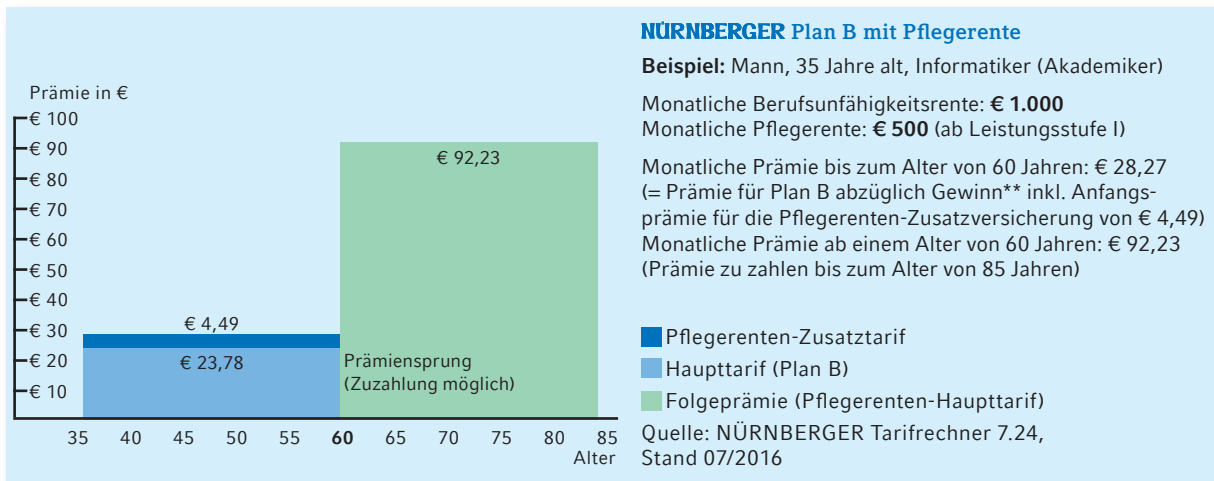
Prämie in €
€ 100
€ 90
€ 80
€ 70
€ 60
€ 50
€ 40
€ 30
€ 20
€ 10

€ 92,23
€ 4,49
€ 23,78
Prämiensprung (Zuzahlung möglich)

35 40 45 50 55 **60** 65 70 75 80 85
Alter

**NÜRNBERGER Plan B mit Pflegerente**

**Beispiel:** Mann, 35 Jahre alt, Informatiker (Akademiker)

Monatliche Berufsunfähigkeitsrente: **€ 1.000**
Monatliche Pflegerente: **€ 500** (ab Leistungsstufe I)

Monatliche Prämie bis zum Alter von 60 Jahren: € 28,27 (= Prämie für Plan B abzüglich Gewinn** inkl. Anfangsprämie für die Pflegerenten-Zusatzversicherung von € 4,49)
Monatliche Prämie ab einem Alter von 60 Jahren: € 92,23 (Prämie zu zahlen bis zum Alter von 85 Jahren)

Pflegerenten-Zusatztarif
Haupttarif (Plan B)
Folgeprämie (Pflegerenten-Haupttarif)
Quelle: NÜRNBERGER Tarifrechner 7.24, Stand 07/2016